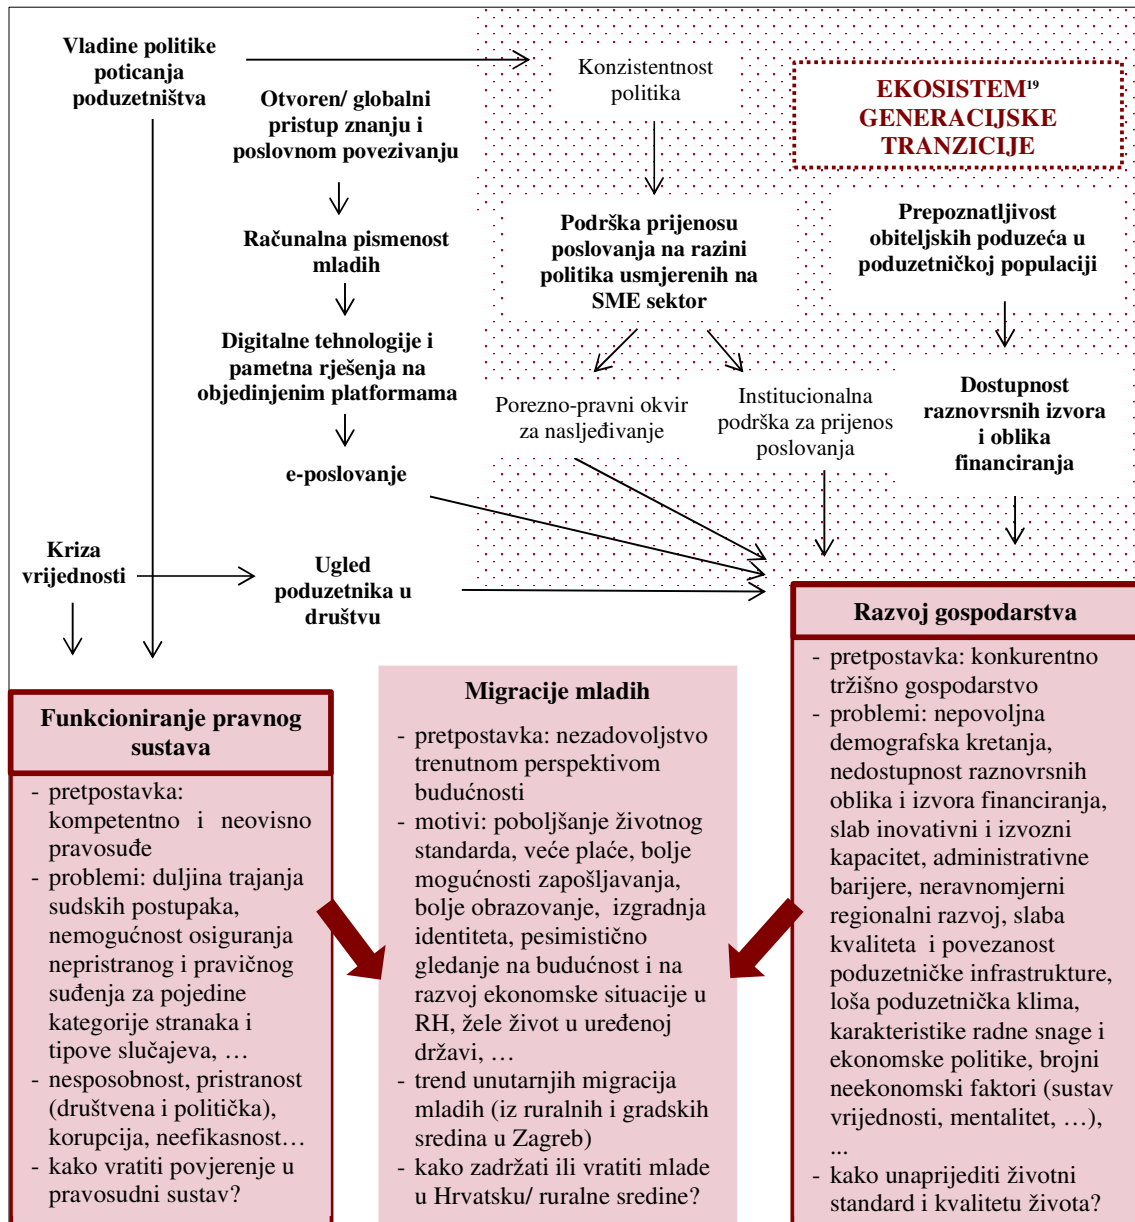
Vladine politike poticanja poduzetništva

Otvoren/ globalni pristup znanju i poslovnom povezivanju

Računalna pismenost mladih

Digitalne tehnologije i pametna rješenja na objedinjenim platformama

e-poslovanje

Kriza vrijednosti

Ugled poduzetnika u društvu

Konzistentnost politika

EKOSISTEM$^{19}$ GENERACIJSKE TRANZICIJE

Podrška prijenosu poslovanja na razini politika usmjerenih na SME sektor

Prepoznatljivost obiteljskih poduzeća u poduzetničkoj populaciji

Porezno-pravni okvir za nasljeđivanje

Institucionalna podrška za prijenos poslovanja

Dostupnost raznovrsnih izvora i oblika financiranja

Razvoj gospodarstva

- pretpostavka: konkurentno tržišno gospodarstvo
- problemi: nepovoljna demografska kretanja, nedostupnost raznovrsnih oblika i izvora financiranja, slab inovativni i izvozni kapacitet, administrativne barijere, neravnomjerni regionalni razvoj, slaba kvaliteta i povezanost poduzetničke infrastrukture, loša poduzetnička klima, karakteristike radne snage i ekonomske politike, brojni neekonomski faktori (sustav vrijednosti, mentalitet, …), ...
- kako unaprijediti životni standard i kvalitetu života?

Funkcioniranje pravnog sustava

- pretpostavka: kompetentno i neovisno pravosuđe
- problemi: duljina trajanja sudskih postupaka, nemogućnost osiguranja nepristranog i pravičnog suđenja za pojedine kategorije stranaka i tipove slučajeva, …
- nesposobnost, pristranost (društvena i politička), korupcija, neefikasnost…
- kako vratiti povjerenje u pravosudni sustav?

Migracije mladih

- pretpostavka: nezadovoljstvo trenutnom perspektivom budućnosti
- motivi: poboljšanje životnog standarda, veće plaće, bolje mogućnosti zapošljavanja, bolje obrazovanje, izgradnja identiteta, pesimistično gledanje na budućnost i na razvoj ekonomske situacije u RH, žele život u uređenoj državi, …
- trend unutarnjih migracija mladih (iz ruralnih i gradskih sredina u Zagreb)
- kako zadržati ili vratiti mlade u Hrvatsku/ ruralne sredine?